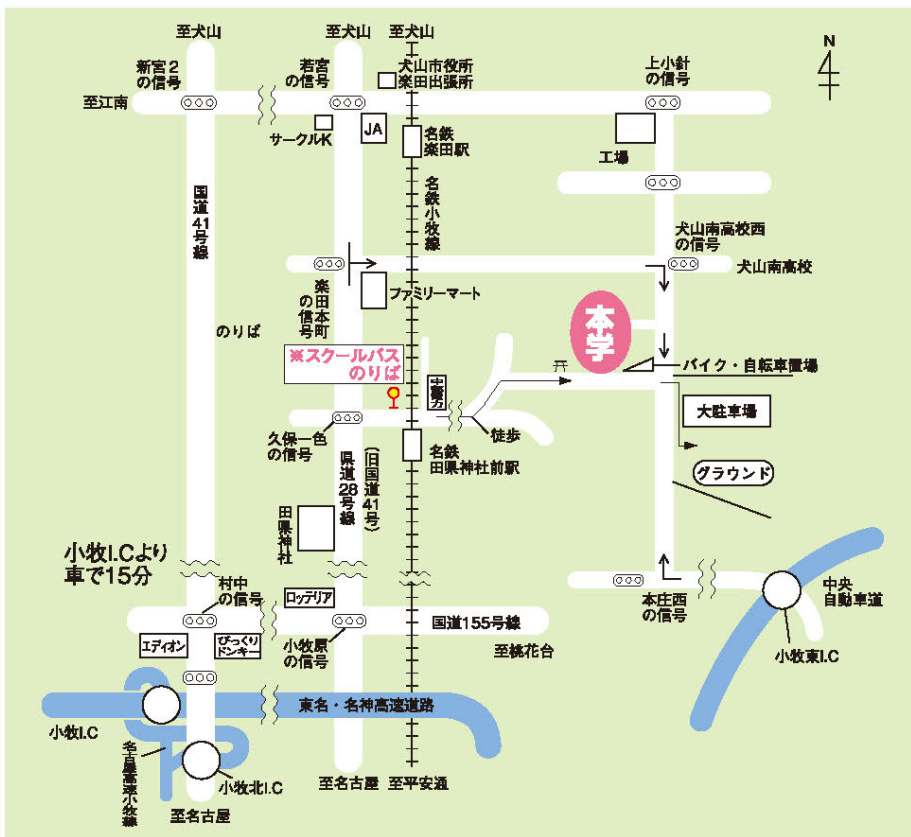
至犬山
至犬山
至犬山
N
新宮2の信号
若宮の信号
犬山市役所楽田出張所
上小針の信号
至江南
サークルK
JA
名鉄楽田駅
工場
国道41号線
名鉄小牧線
犬山南高校西の信号
犬山南高校
楽田本町の信号
ファミリーマート
のりば
本学
※スクールバスのりば
中部電力
バイク・自転車置場
大駐車場
久保一色の信号
徒歩
名鉄田県神社前駅
県道28号線
(旧国道41号)
グラウンド
田県神社
小牧I.Cより車で15分
村中の信号
ロッテリア
中央自動車道
本庄西の信号
国道155号線
エディオン
びっくりドンキー
小牧原の信号
至桃花台
小牧東I.C
東名・名神高速道路
小牧I.C
名古屋高速小牧線
小牧北I.C
至名古屋
至名古屋
至平安通